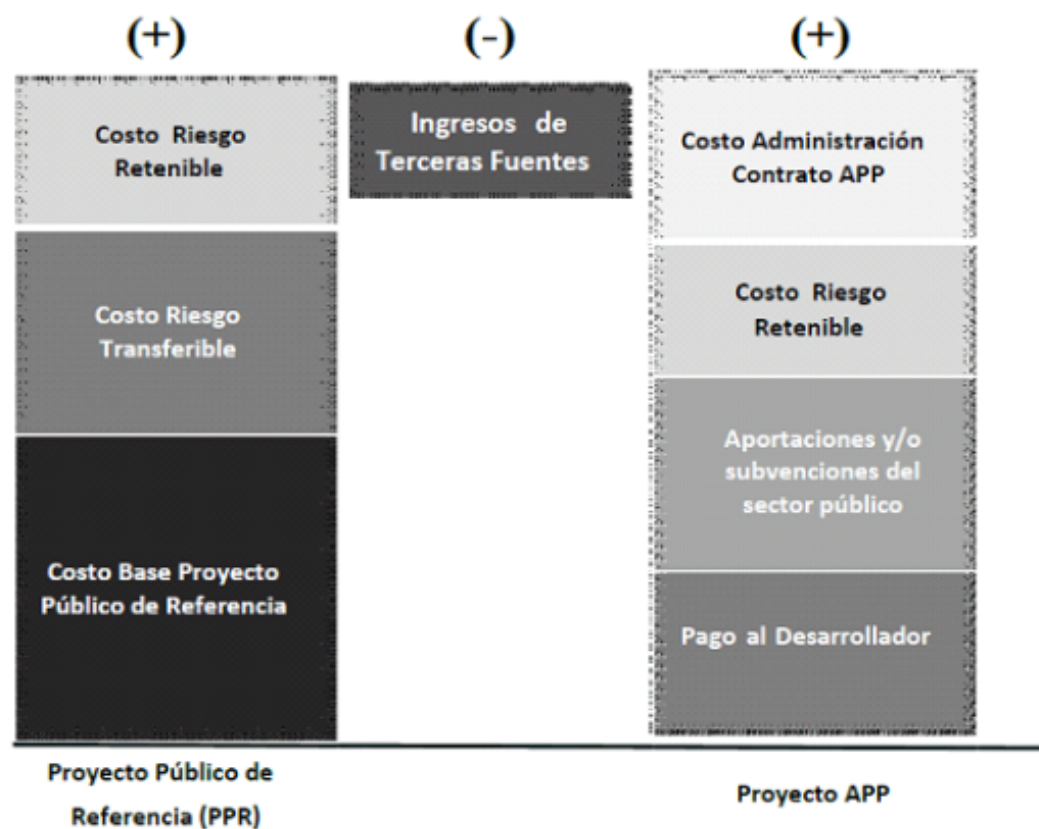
(+)

(-)

(+)

Costo Riesgo Retenible

Costo Riesgo Transferible

Costo Base Proyecto Público de Referencia

Ingresos de Terceras Fuentes

Costo Administración Contrato APP

Costo Riesgo Retenible

Aportaciones y/o subvenciones del sector público

Pago al Desarrollador

Proyecto Público de Referencia (PPR)

Proyecto APP